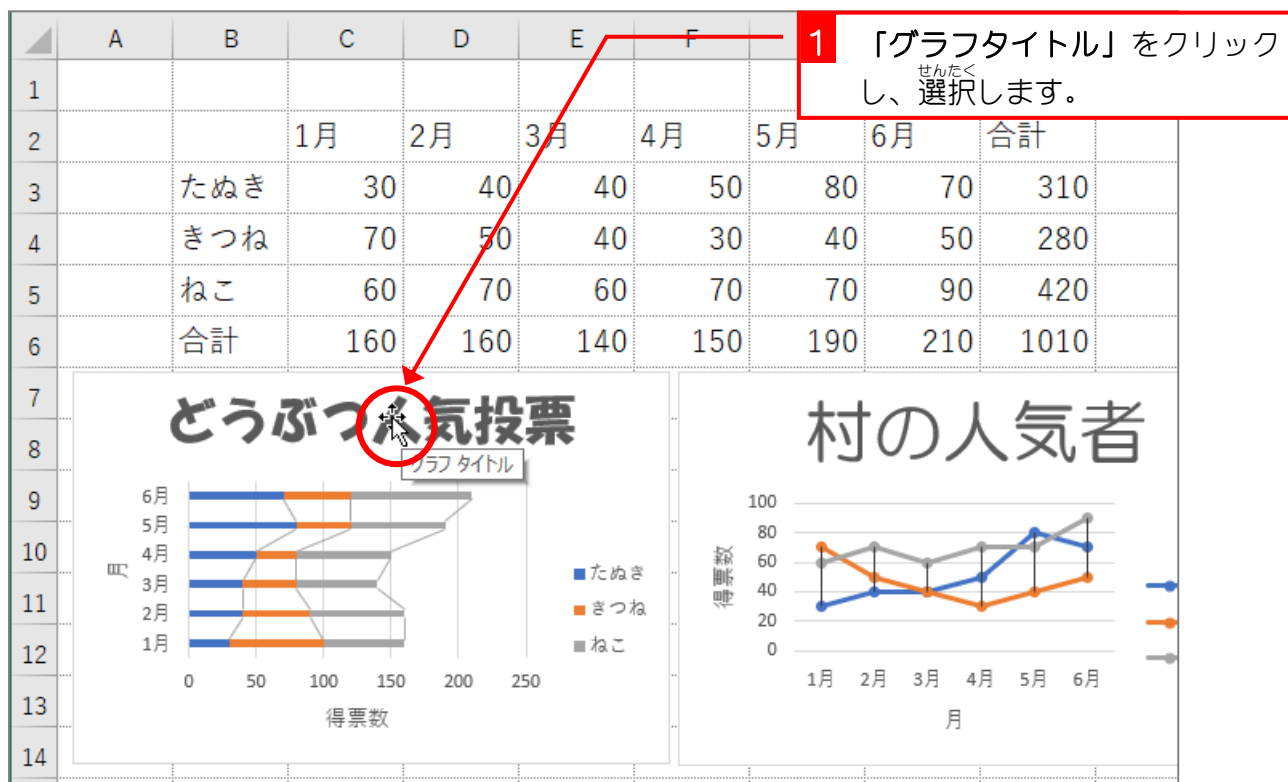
1 「グラフタイトル」をクリックし、選択(せんたく)します。

| | A | B | C | D | E | F | | | |
|---|---|---|---|---|---|---|---|---|---|
| 1 | | | | | | | | | |
| 2 | | | 1月 | 2月 | 3月 | 4月 | 5月 | 6月 | 合計 |
| 3 | | たぬき | 30 | 40 | 40 | 50 | 80 | 70 | 310 |
| 4 | | きつね | 70 | 50 | 40 | 30 | 40 | 50 | 280 |
| 5 | | ねこ | 60 | 70 | 60 | 70 | 70 | 90 | 420 |
| 6 | | 合計 | 160 | 160 | 140 | 150 | 190 | 210 | 1010 |

7
8
9
10
11
12
13
14

どうぶつ人気投票
グラフ タイトル
6月
5月
4月
3月
2月
1月
月
0 50 100 150 200 250
得票数
たぬき
きつね
ねこ

村の人気者
100
80
60
40
20
0
得票数
1月 2月 3月 4月 5月 6月
月